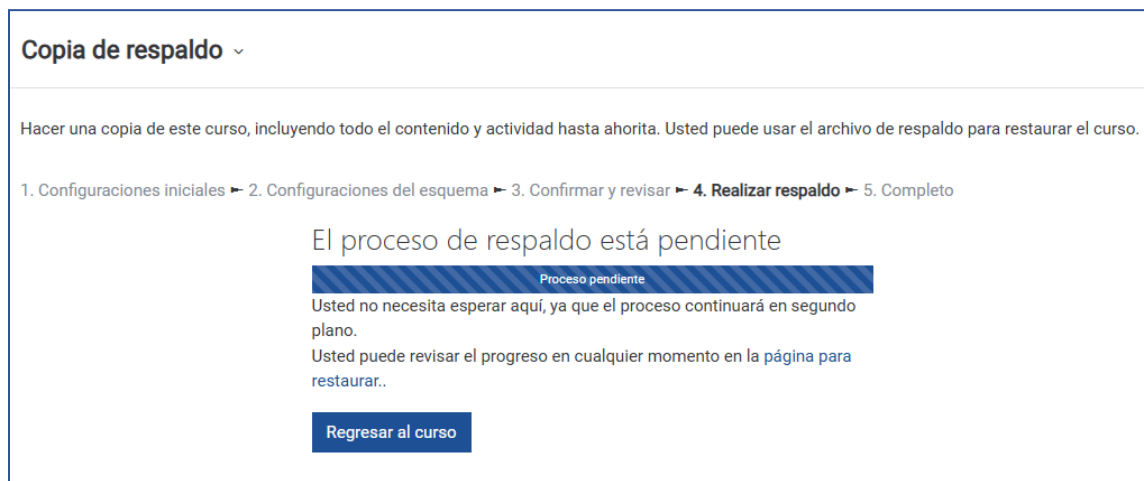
Copia de respaldo ⌄

Hacer una copia de este curso, incluyendo todo el contenido y actividad hasta ahorita. Usted puede usar el archivo de respaldo para restaurar el curso.

1. Configuraciones iniciales ► 2. Configuraciones del esquema ► 3. Confirmar y revisar ► **4. Realizar respaldo** ► 5. Completo

El proceso de respaldo está pendiente

Proceso pendiente

Usted no necesita esperar aquí, ya que el proceso continuará en segundo plano.
Usted puede revisar el progreso en cualquier momento en la página para restaurar..

Regresar al curso